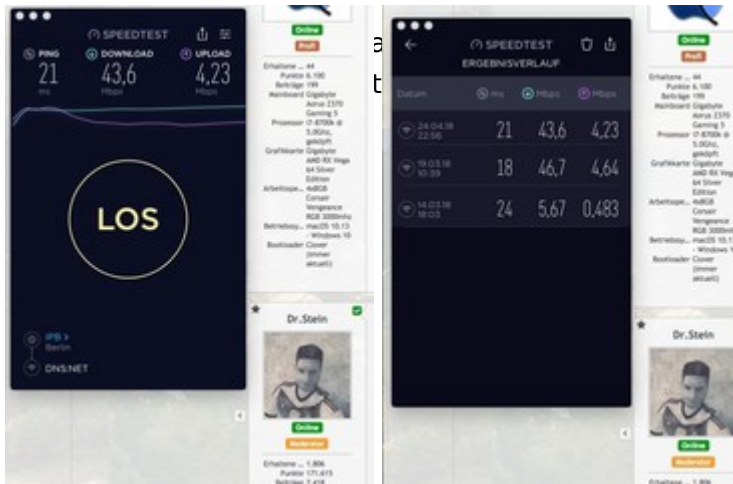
SPEEDTEST

PING 21 ms

DOWNLOAD 43,6 Mbps

UPLOAD 4,23 Mbps

LOS

IPB
Berlin

DNS:NET

Online
Profi

Erhaltene ... 44
Punkte 6.180
Beiträge 199
Mainboard Gigabyte Aorus Z370 Gaming 5
Prozessor i7-8700k @ 5.0Ghz, geköpft
Grafikkarte Gigabyte AMD RX Vega 64 Silver Edition
Arbeitsspe... 4x8GB Corsair Vengeance RGB 3000mhz
Betriebssy... macOS 10.13 - Windows 10
Bootloader Clover (immer aktuell)

Dr.Stein

Online
Moderator

Erhaltene ... 1.806
Punkte 171.413
Beiträge 7.418

a
t

SPEEDTEST
ERGEBNISVERLAUF

| Datum | ms | Mbps | Mbps |
|---|---|---|---|
| 24.04.18 22:56 | 21 | 43,6 | 4,23 |
| 19.03.18 10:39 | 18 | 46,7 | 4,64 |
| 14.03.18 18:03 | 24 | 5,67 | 0,483 |

Online
Profi

Erhaltene ... 44
Punkte 6.180
Beiträge 199
Mainboard Gigabyte Aorus Z370 Gaming 5
Prozessor i7-8700k @ 5.0Ghz, geköpft
Grafikkarte Gigabyte AMD RX Vega 64 Silver Edition
Arbeitsspe... 4x8GB Corsair Vengeance RGB 3000mhz
Betriebssy... macOS 10.13 - Windows 10
Bootloader Clover (immer aktuell)

Dr.Stein

Online
Moderator

Erhaltene ... 1.806